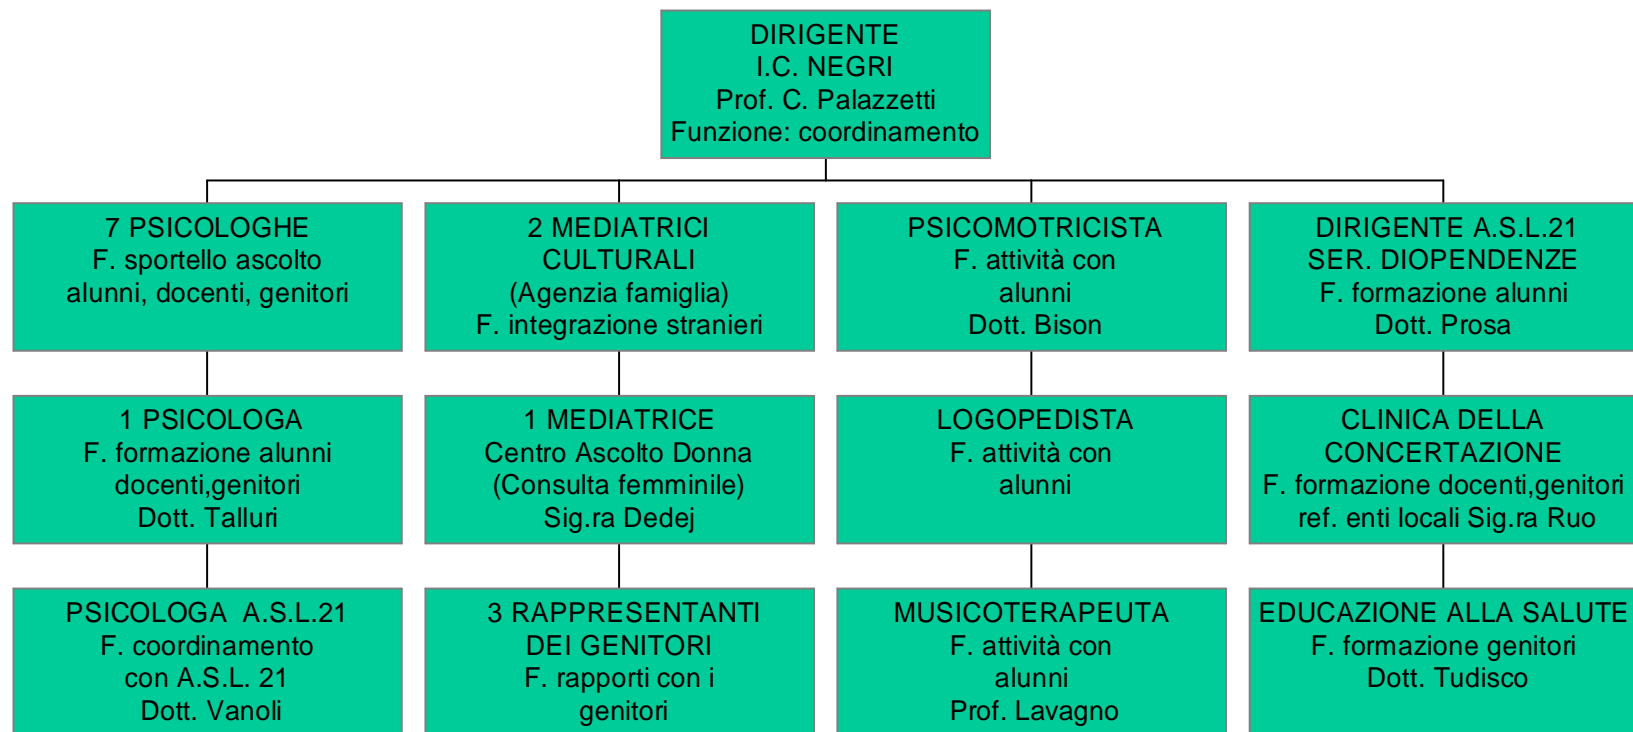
DIRIGENTE
I.C. NEGRI
Prof. C. Palazzetti
Funzione: coordinamento

7 PSICOLOGHE
F. sportello ascolto
alunni, docenti, genitori

1 PSICOLOGA
F. formazione alunni
docenti,genitori
Dott. Talluri

PSICOLOGA A.S.L.21
F. coordinamento
con A.S.L. 21
Dott. Vanoli

2 MEDIATRICI
CULTURALI
(Agenzia famiglia)
F. integrazione stranieri

1 MEDIATRICE
Centro Ascolto Donna
(Consulta femminile)
Sig.ra Dedej

3 RAPPRESENTANTI
DEI GENITORI
F. rapporti con i
genitori

PSICOMOTRICISTA
F. attività con
alunni
Dott. Bison

LOGOPEDISTA
F. attività con
alunni

MUSICOTERAPEUTA
F. attività con
alunni
Prof. Lavagno

DIRIGENTE A.S.L.21
SER. DIOPENDENZE
F. formazione alunni
Dott. Prosa

CLINICA DELLA
CONCERTAZIONE
F. formazione docenti,genitori
ref. enti locali Sig.ra Ruo

EDUCAZIONE ALLA SALUTE
F. formazione genitori
Dott. Tudisco